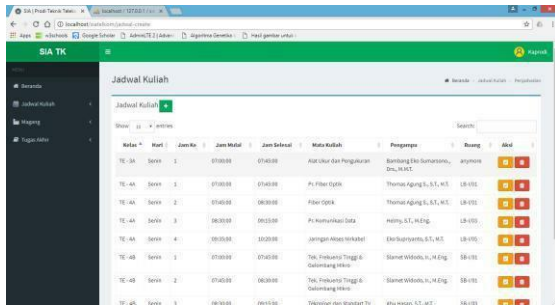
SIA | Prodi Teknik Telek... ×   localhost / 127.0.0.1 / ... ×

localhost/siatekkom/jadwal-create

Apps   w3schools   Google Scholar   Admin LTE 2 | Advan...   Algoritma Genetika ...   Hasil gambar untuk ...

SIA TK   ≡   Kapinik

MENU
Beranda
Jadwal Kuliah
Magang
Tugas Akhir

Jadwal Kuliah

Beranda > Jadwal Kuliah > Penjadwalan

Jadwal Kuliah +

Show 10 entries   Search:

| Kelas | Hari | Jam Ke | Jam Mulai | Jam Selesai | Mata Kuliah | Pengampu | Ruang | Aksi |
|---|---|---|---|---|---|---|---|---|
| TE - 3A | Senin | 1 | 07:00:00 | 07:45:00 | Alat Ukur dan Pengukuran | Bambang Eko Sumarsono, Drs., M.MT. | anymore | |
| TE - 4A | Senin | 1 | 07:00:00 | 07:45:00 | Pr. Fiber Optik | Thomas Agung S., S.T., M.T. | LB-V01 | |
| TE - 4A | Senin | 2 | 07:45:00 | 08:30:00 | Fiber Optik | Thomas Agung S., S.T., M.T. | LB-V01 | |
| TE - 4A | Senin | 3 | 08:30:00 | 09:15:00 | Pr. Komunikasi Data | Helmy, S.T., M.Eng. | LB-V01 | |
| TE - 4A | Senin | 4 | 09:15:00 | 10:00:00 | Jaringan Akses Nirkabel | Eko Supriyanto, S.T., M.T. | LB-V01 | |
| TE - 4B | Senin | 1 | 07:00:00 | 07:45:00 | Tek. Frekuensi Tinggi & Gelombang Mikro | Slamet Widodo, Ir., M.Eng. | SB-V01 | |
| TE - 4B | Senin | 2 | 07:45:00 | 08:30:00 | Tek. Frekuensi Tinggi & Gelombang Mikro | Slamet Widodo, Ir., M.Eng. | SB-V01 | |
| TE - 4B | Senin | 3 | 08:30:00 | 09:15:00 | Teknologi dan Standart TV | Abu Hasan, S.T., M.T. | SB-V01 | |